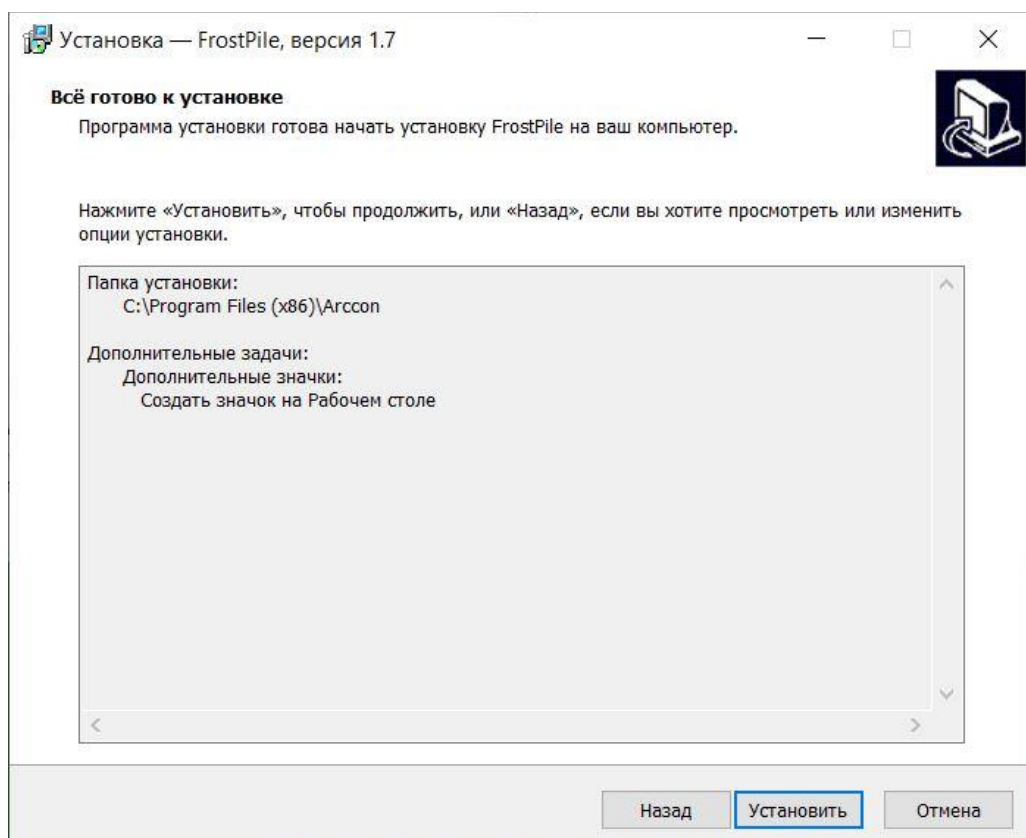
Установка — FrostPile, версия 1.7

Всё готово к установке

Программа установки готова начать установку FrostPile на ваш компьютер.

Нажмите «Установить», чтобы продолжить, или «Назад», если вы хотите просмотреть или изменить опции установки.

Папка установки:
C:\Program Files (x86)\Arccon

Дополнительные задачи:
Дополнительные значки:
Создать значок на Рабочем столе

Назад
Установить
Отмена